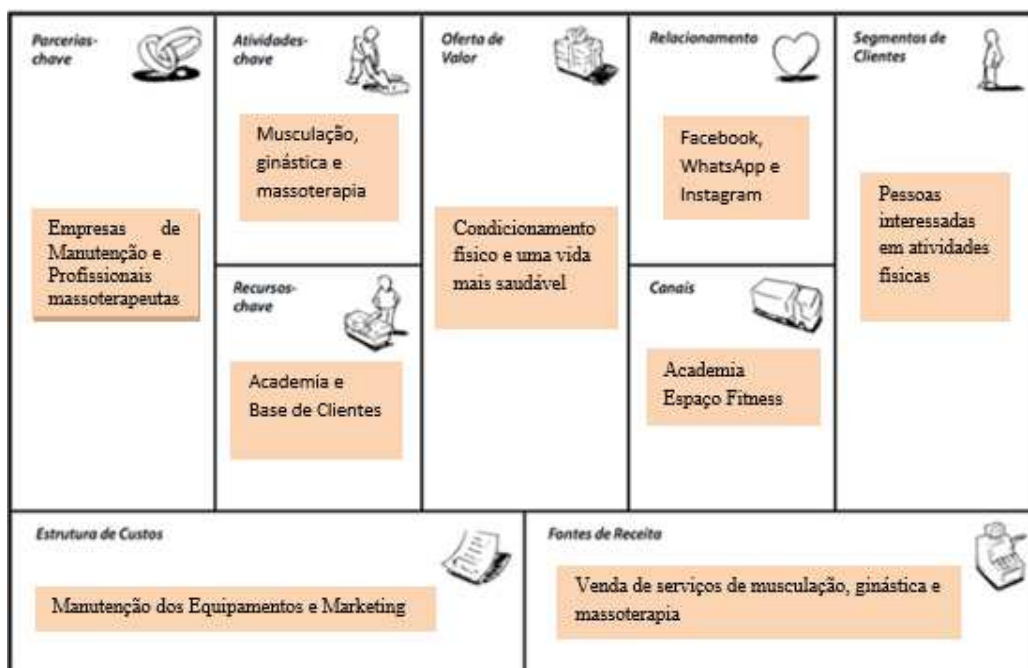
Parcerias-chave

Empresas de Manutenção e Profissionais massoterapeutas

Atividades-chave

Musculação, ginástica e massoterapia

Recursos-chave

Academia e Base de Clientes

Oferta de Valor

Condicionamento físico e uma vida mais saudável

Relacionamento

Facebook, WhatsApp e Instagram

Canais

Academia Espaço Fitness

Segmentos de Clientes

Pessoas interessadas em atividades físicas

Estrutura de Custos

Manutenção dos Equipamentos e Marketing

Fontes de Receita

Venda de serviços de musculação, ginástica e massoterapia